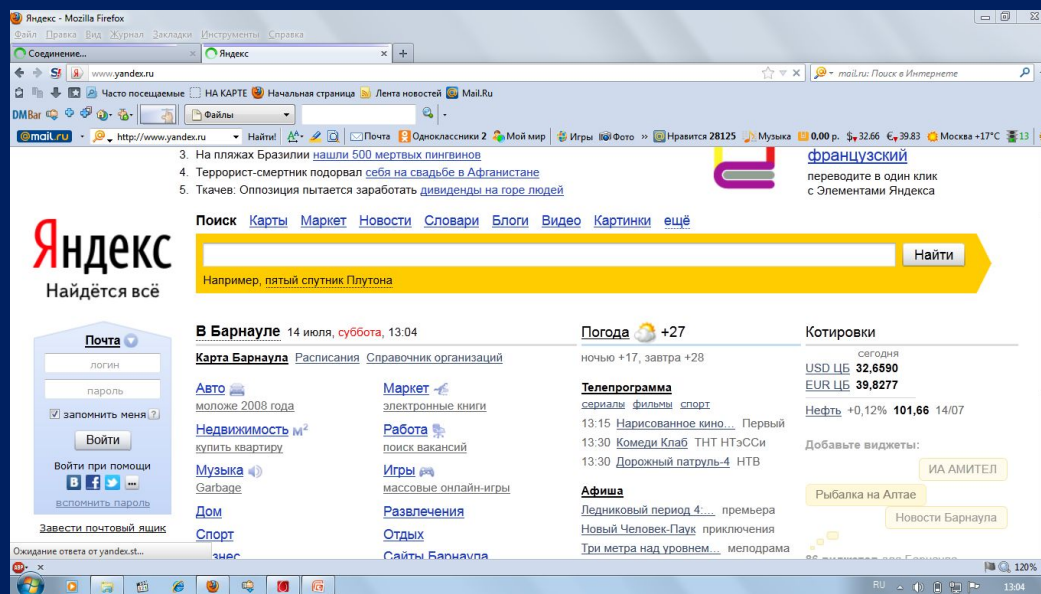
Яндекс - Mozilla Firefox
Файл Правка Вид Журнал Закладки Инструменты Справка
Соединение... Яндекс +
www.yandex.ru
mail.ru: Поиск в Интернете
Часто посещаемые НА КАРТЕ Начальная страница Лента новостей Mail.Ru
DMBar Файлы
@mail.ru http://www.yandex.ru Найти! Почта Одноклассники 2 Мой мир Игры Фото » Нравится 28125 Музыка 0,00 р. $32.66 €39.83 Москва +17°C 13

3. На пляжах Бразилии нашли 500 мертвых пингвинов
4. Террорист-смертник подорвал себя на свадьбе в Афганистане
5. Ткачев: Оппозиция пытается заработать дивиденды на горе людей

французский
переводите в один клик с Элементами Яндекса

Яндекс
Найдётся всё

Поиск Карты Маркет Новости Словари Блоги Видео Картинки ещё
Найти
Например, пятый спутник Плутона

Почта
логин
пароль
запомнить меня ?
Войти
Войти при помощи
вспомнить пароль
Завести почтовый ящик

В Барнауле 14 июля, суббота, 13:04
Карта Барнаула Расписания Справочник организаций

Авто
моложе 2008 года
Недвижимость м²
купить квартиру
Музыка
Garbage
Дом
Спорт

Маркет
электронные книги
Работа
поиск вакансий
Игры
массовые онлайн-игры
Развлечения
Отдых
Сайты Барнаула

Погода +27
ночью +17, завтра +28

Телепрограмма
сериалы фильмы спорт
13:15 Нарисованное кино... Первый
13:30 Комеди Клаб ТНТ НТэССи
13:30 Дорожный патруль-4 НТВ

Афиша
Ледниковый период 4:... премьера
Новый Человек-Паук приключения
Три метра над уровнем... мелодрама

Котировки
сегодня
USD ЦБ 32,6590
EUR ЦБ 39,8277
Нефть +0,12% 101,66 14/07

Добавьте виджеты:
ИА АМИТЕЛ
Рыбалка на Алтае
Новости Барнаула

Ожидание ответа от yandex.st...
120%
RU 13:04